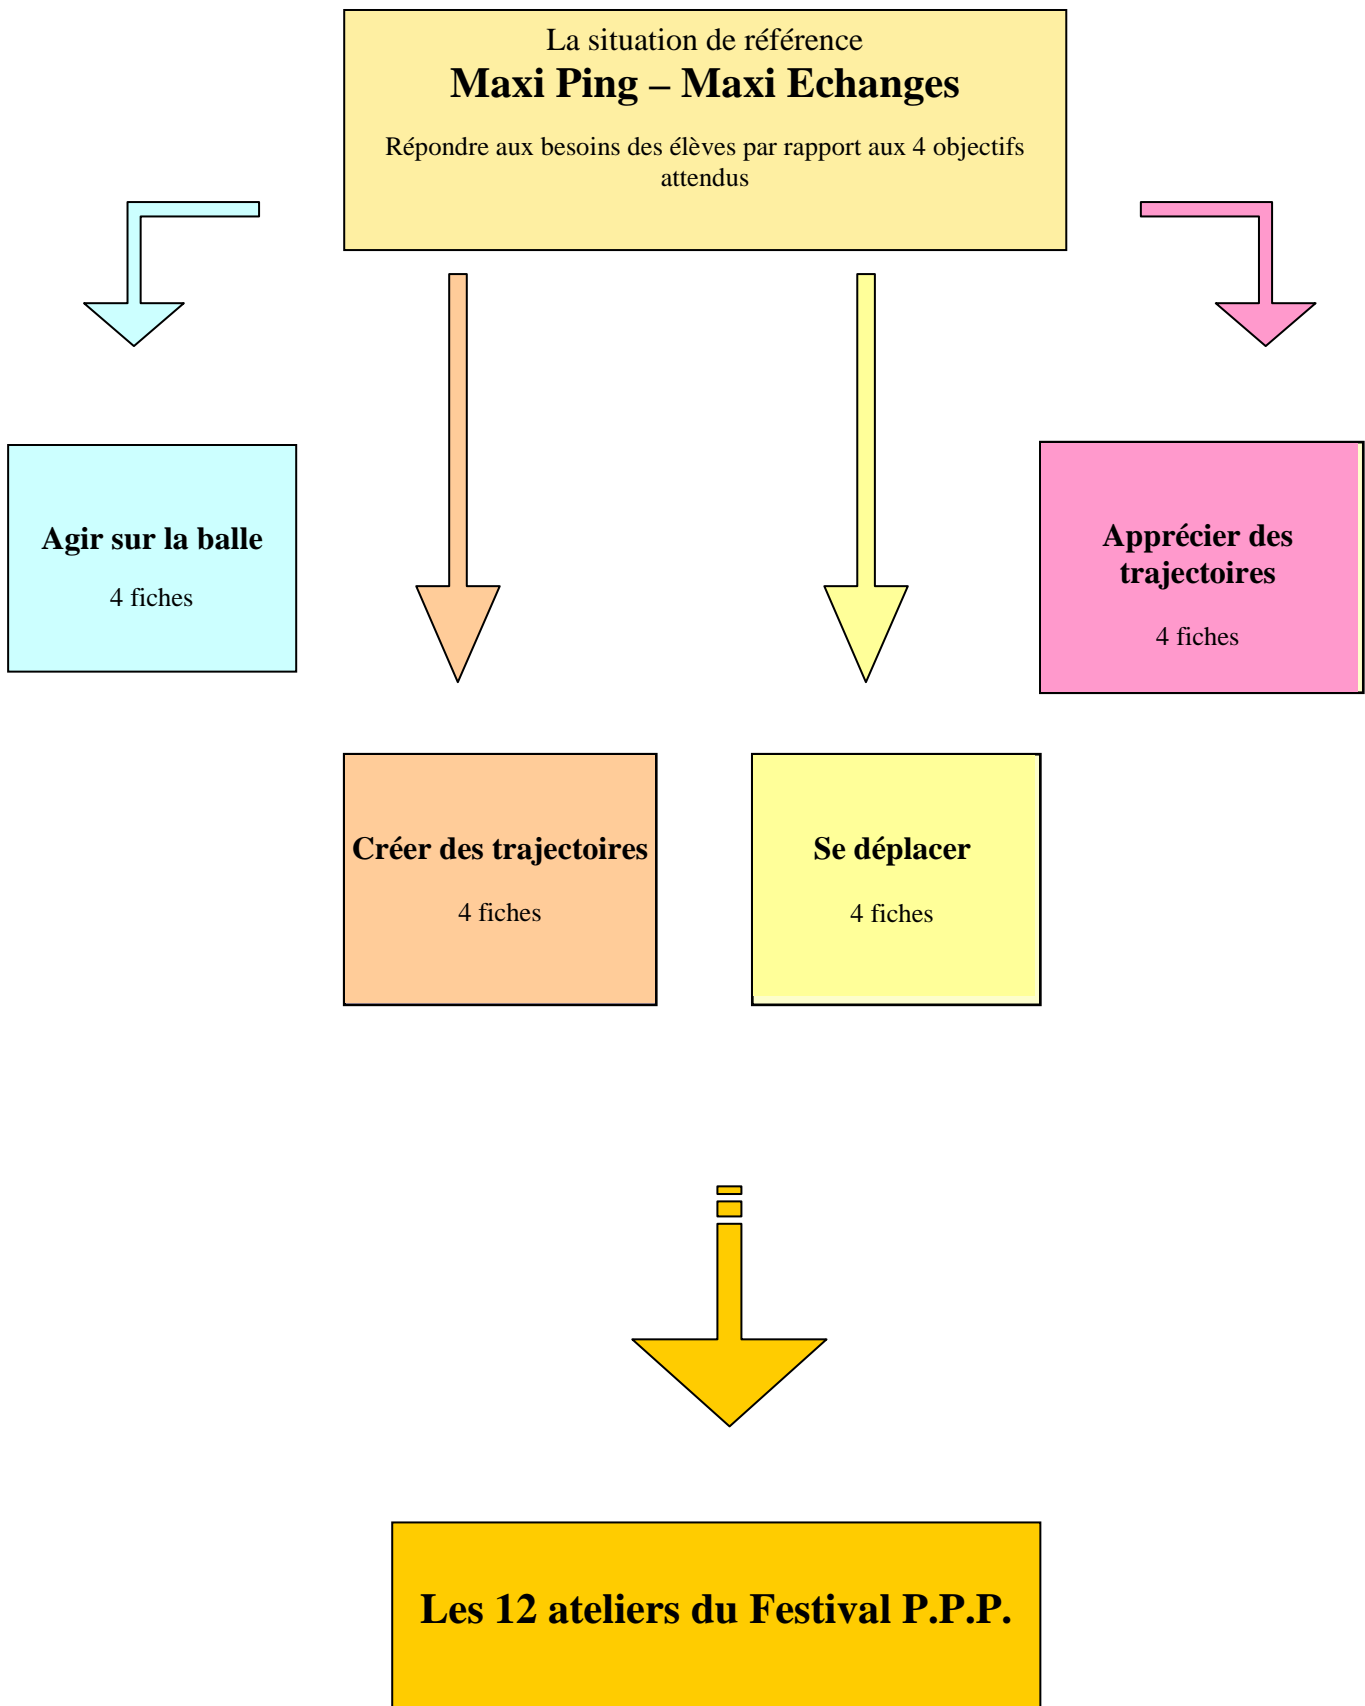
La situation de référence
Maxi Ping – Maxi Echanges

Répondre aux besoins des élèves par rapport aux 4 objectifs attendus

Agir sur la balle

4 fiches

Apprécier des trajectoires

4 fiches

Créer des trajectoires

4 fiches

Se déplacer

4 fiches

Les 12 ateliers du Festival P.P.P.